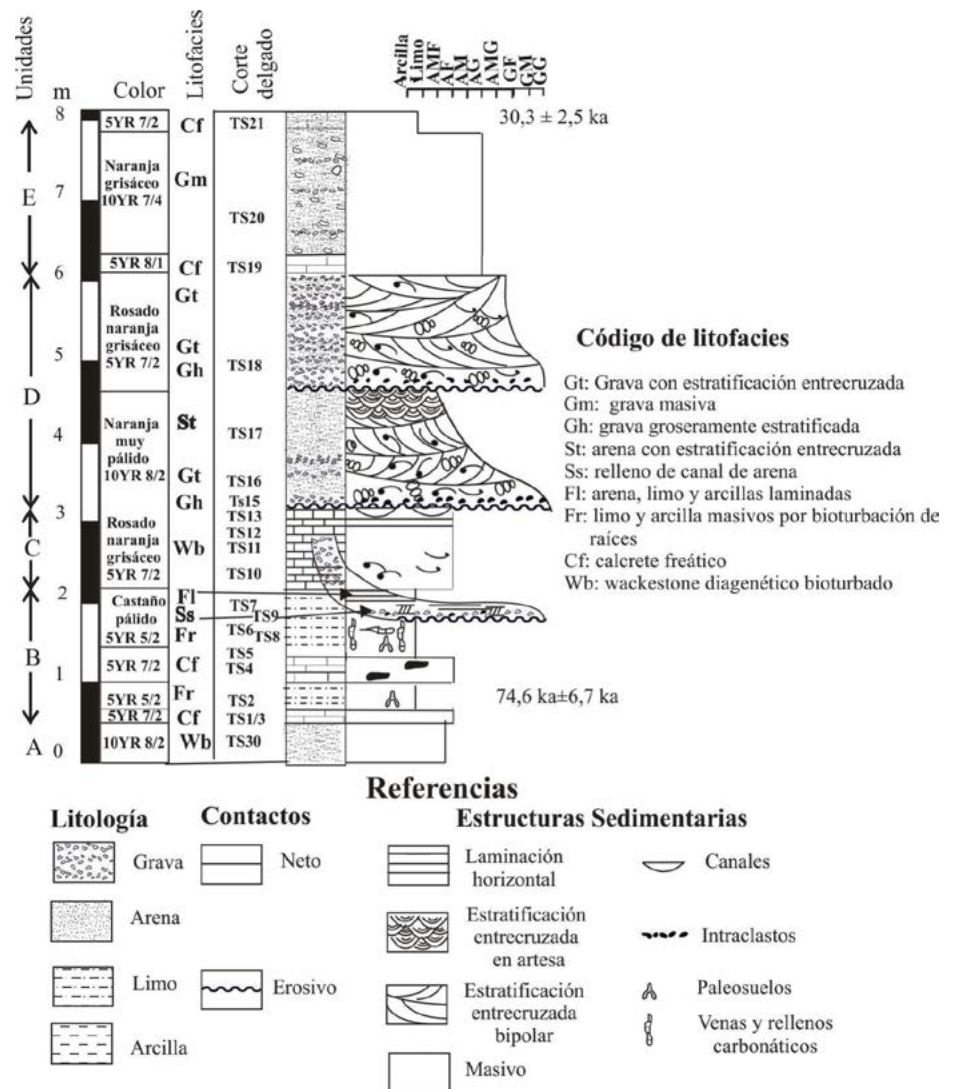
Unidades

m

Color

Litofacies

Corte delgado

Arcilla
Limo
AMF
AF
AM
AG
AMG
GF
GM
GG

30,3 ± 2,5 ka

8

5YR 7/2 Cf TS21

7

Naranja grisáceo 10YR 7/4 Gm

TS20

E

6

5YR 8/1 Cf TS19

Gt

5

Rosado naranja grisáceo 5YR 7/2 Gt Gh TS18

D

4

Naranja muy pálido 10YR 8/2 St TS17

Gt TS16

Gh Ts15

3

TS13

Rosado naranja grisáceo 5YR 7/2 Wb TS12 TS11

C

TS10

2

Fl TS7

Castaño pálido Ss TS9

5YR 5/2 Fr TS6 TS8

B

TS5

1

5YR 7/2 Cf TS4

5YR 5/2 Fr TS2

5YR 7/2 Cf TS1/3

74,6 ka±6,7 ka

A 0

10YR 8/2 Wb TS30

Código de litofacies

Gt: Grava con estratificación entrecruzada
Gm: grava masiva
Gh: grava groseramente estratificada
St: arena con estratificación entrecruzada
Ss: relleno de canal de arena
Fl: arena, limo y arcillas laminadas
Fr: limo y arcilla masivos por bioturbación de raíces
Cf: calcrete freático
Wb: wackestone diagenético bioturbado

Referencias

Litología

Grava

Arena

Limo

Arcilla

Contactos

Neto

Erosivo

Estructuras Sedimentarias

Laminación horizontal

Estratificación entrecruzada en artesa

Estratificación entrecruzada bipolar

Masivo

Canales

Intraclastos

Paleosuelos

Venas y rellenos carbonáticos